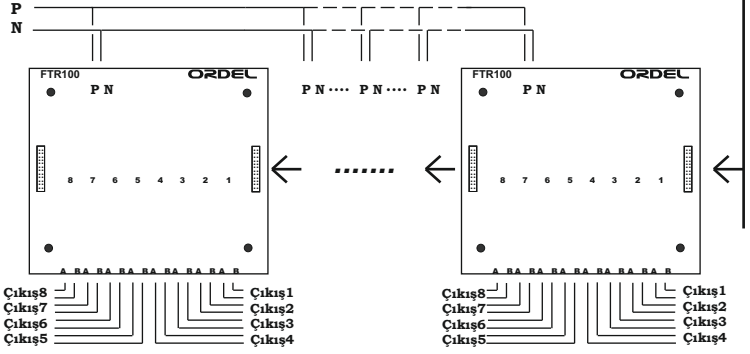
P
N

FTR100 ORDEL
P N

8 7 6 5 4 3 2 1

A BA BA BA BA BA BA BA B

Çıkış8
Çıkış7
Çıkış6
Çıkış5
Çıkış1
Çıkış2
Çıkış3
Çıkış4

P N···· P N···· P N

.......

FTR100 ORDEL
P N

8 7 6 5 4 3 2 1

A BA BA BA BA BA BA BA B

Çıkış8
Çıkış7
Çıkış6
Çıkış5
Çıkış1
Çıkış2
Çıkış3
Çıkış4